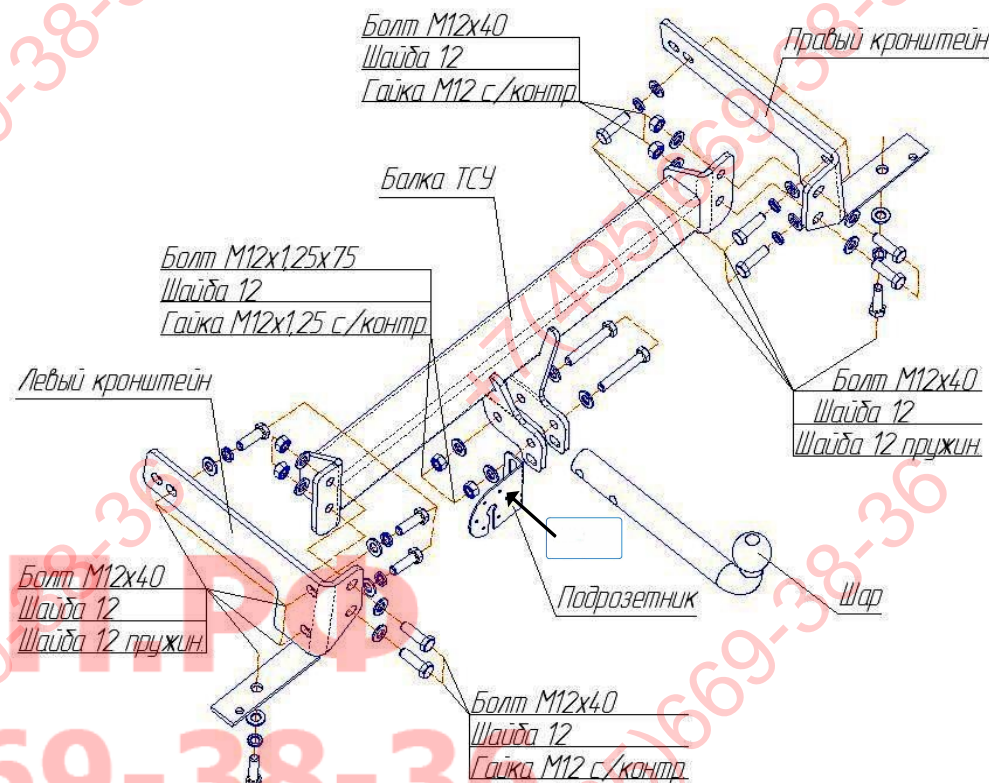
Болт М12х40
Шайба 12
Гайка М12 с/контр

Правый кронштейн

Балка ТСУ

Болт М12х1,25х75
Шайба 12
Гайка М12х1,25 с/контр

Левый кронштейн

Болт М12х40
Шайба 12
Шайба 12 пружин.

Болт М12х40
Шайба 12
Шайба 12 пружин.

Подрозетник

Шар

Болт М12х40
Шайба 12
Гайка М12 с/контр

+7(495)669-38-36
669-38-36
38-36
9-38-3